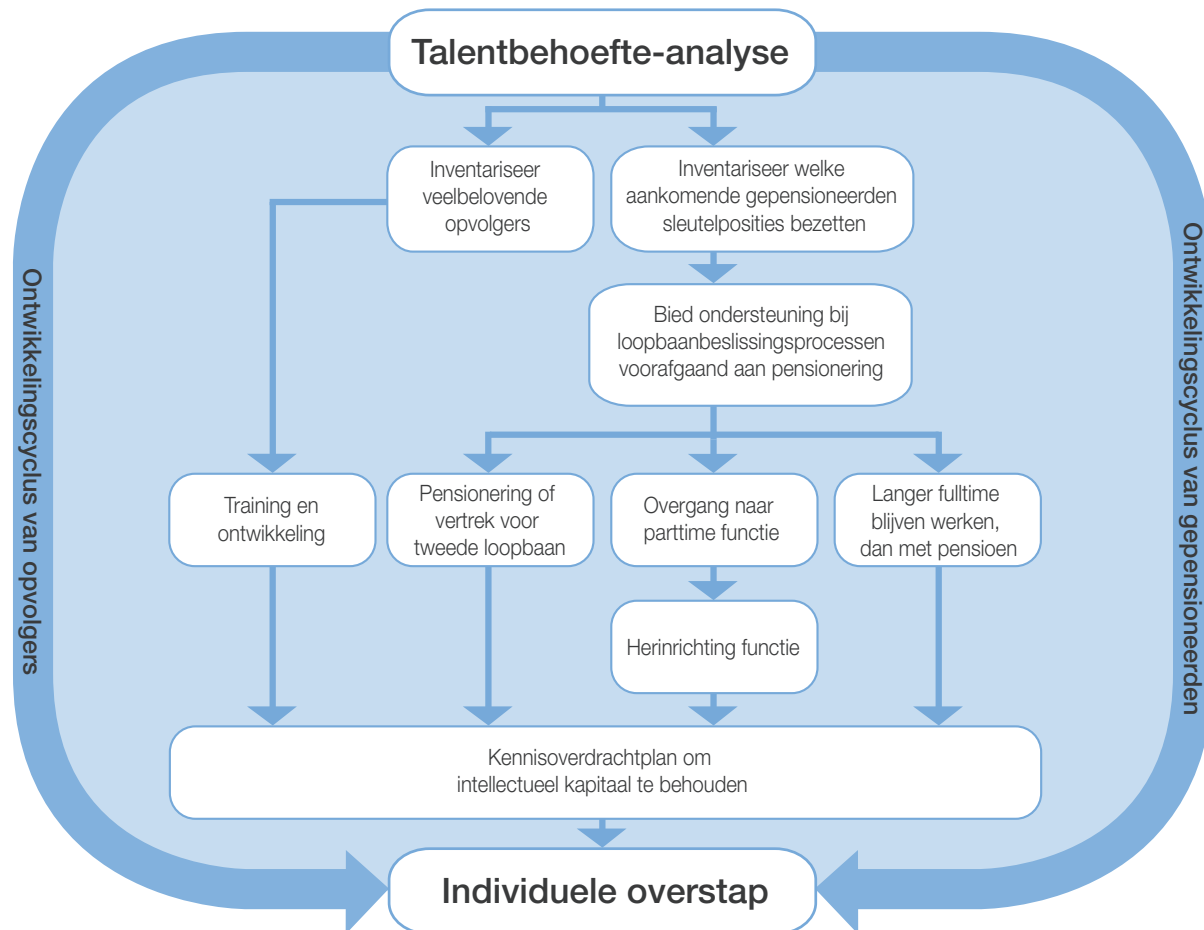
Talentbehoefte-analyse

Inventariseer veelbelovende opvolgers

Inventariseer welke aankomende gepensioneerden sleutelposities bezetten

Bied ondersteuning bij loopbaanbeslissingsprocessen voorafgaand aan pensionering

Training en ontwikkeling

Pensionering of vertrek voor tweede loopbaan

Overgang naar parttime functie

Langer fulltime blijven werken, dan met pensioen

Herinrichting functie

Kennisoverdrachtplan om intellectueel kapitaal te behouden

Individuele overstap

Ontwikkelingscyclus van opvolgers

Ontwikkelingscyclus van gepensioneerden